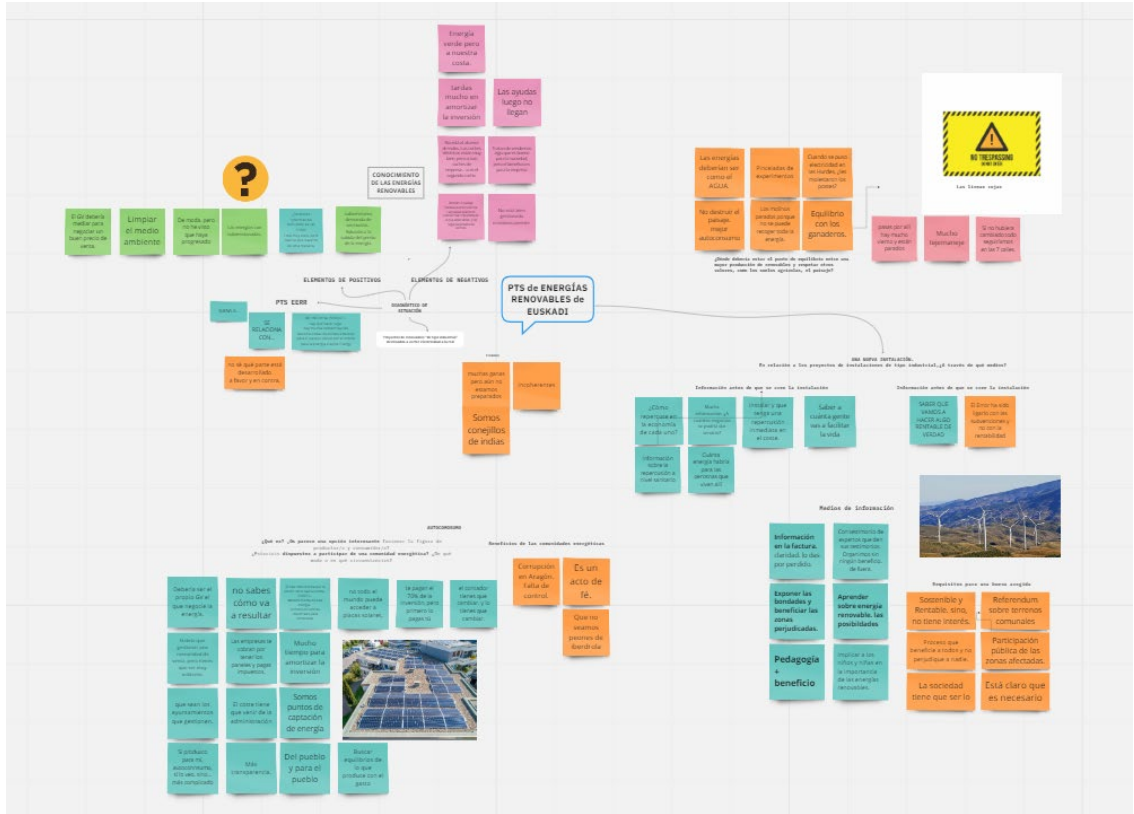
Energía verde pero a nuestra costa.

tardas mucho en amortizar la inversión

Las ayudas luego no llegan

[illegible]

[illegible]

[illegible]

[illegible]

CONOCIMIENTO DE LAS ENERGÍAS RENOVABLES

El GV debería mediar para negociar un buen precio de venta.

Limpiar el medio ambiente

De moda, pero no hemos que haya progresado

Las energías son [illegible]

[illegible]

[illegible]

ELEMENTOS DE POSITIVOS

ELEMENTOS DE NEGATIVOS

DIAGNÓSTICO DE SITUACIÓN

PTS EERR

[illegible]

SE RELACIONA CON...

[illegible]

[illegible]

no sé que pueda estar desarrollado, a favor y en contra.

PTS de ENERGÍAS RENOVABLES de EUSKADI

muchas gentes pero aún no estamos preparados

Incoherencias

Somos conejillos de indias

Las energías deberían ser como el AGUA.

Priceladas de experimentos

Cuando se pasó electricidad en las ciudades ¿las molestaron los postes?

No destruir el paisaje, mejor autoconsumo.

Los molinos parados porque no se puede recoger toda la energía.

Equilibrio con los ganaderos.

¿Dónde debería estar el punto de equilibrio entre una mayor producción de renovables y respetar otros valores, como los suelos agrícolas, el paisaje?

pasas por allí hay mucho viento y están parados

Mucho lapamiento

Si no hubiera centralización negociamos en las 7 calles

NO TRESPASSING

Las líneas rojas

UNA NUEVA INSTALACIÓN.
En relación a los proyectos de instalaciones de tipo industrial ¿Cuál es tu opinión?

Información antes de que se cree la instalación

¿Cómo repercute en la economía de cada uno?

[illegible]

Instalar y que tenga una repercusión inmediata en el coste.

Saber a cuánta gente va a facilitar la vida

Información sobre la repercusión a nivel territorio

Cuánta energía habrá para las personas que viven allí

Información antes de que se cree la instalación

SABER QUE VAMOS A HACER ALGO RENTABLE DE VERDAD

El Ente ha sido ligado con las subvenciones y no con la rentabilidad

Medios de información

Información en la factura, claridad, lo das por perdido.

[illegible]

Exponer las bondades y beneficiar las zonas perjudicadas.

Aprender sobre energía renovable, las posibilidades

Pedagogía + beneficio

Implicar a los niños y niñas en la importancia de las energías renovables.

Requisitos para una buena acogida

Sostenible y Rentable, sino, no tiene interés.

Referendum sobre terrenos comunales

Proceso que beneficie a todos y no perjudique a nadie.

Participación pública de las zonas afectadas.

La sociedad tiene que ser lo

Está claro que es necesario

AUTOCONSUMO

¿Qué es? ¿Te parece una opción interesante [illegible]
¿Estarías dispuesto a participar de una comunidad energética? ¿De qué modo o en qué circunstancias?

Beneficios de las comunidades energéticas

Corrupción en Aragón. Falta de control.

Es un acto de fé.

Que no seamos peones de Iberdrola

Debería ser el propio GV el que negocie la energía.

no sabes cómo va a resultar

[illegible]

no todo el mundo puede acceder a placas solares.

te pagan el 70% de la inversión para primero lo pagas tú

el tornado tiene que cambiar y lo tienes que cambiar.

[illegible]

Las empresas lo utilizan por tener los paneles y pagar impuestos.

Mucho tiempo para amortizar la inversión

que sean los ayuntamientos que gestionen.

El consumidor que venir de la administración

Somos puntos de captación de energía

Si produzco para mí, autoconsumo, si lo veo, sino... más complicado.

Más transparencia.

Del pueblo y para el pueblo

Buscar equilibrios de lo que produce con el gasto